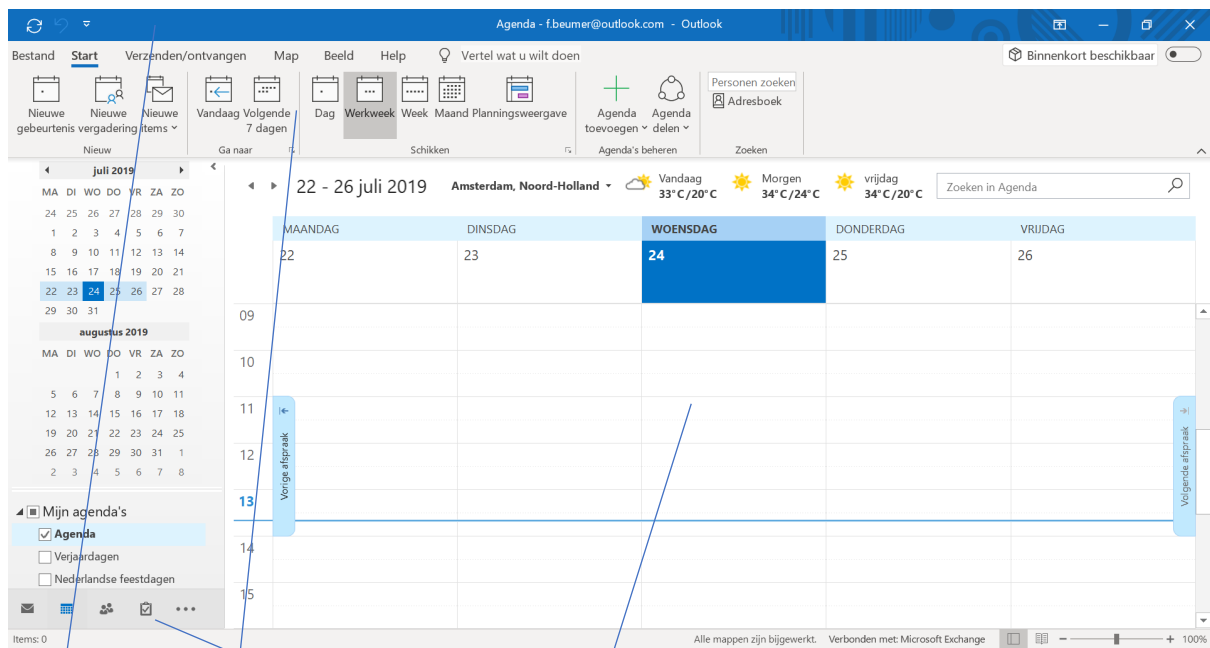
Agenda - f.beumer@outlook.com - Outlook

Bestand Start Verzenden/ontvangen Map Beeld Help Vertel wat u wilt doen

Binnenkort beschikbaar

Nieuwe gebeurtenis Nieuwe vergadering Nieuwe items
Nieuw

Vandaag Volgende 7 dagen
Ga naar

Dag Werkweek Week Maand Planningsweergave
Schikken

Agenda toevoegen Agenda delen
Agenda's beheren

Personen zoeken
Adresboek
Zoeken

juli 2019

| MA | DI | WO | DO | VR | ZA | ZO |
|---|---|---|---|---|---|---|
| 24 | 25 | 26 | 27 | 28 | 29 | 30 |
| 1 | 2 | 3 | 4 | 5 | 6 | 7 |
| 8 | 9 | 10 | 11 | 12 | 13 | 14 |
| 15 | 16 | 17 | 18 | 19 | 20 | 21 |
| 22 | 23 | 24 | 25 | 26 | 27 | 28 |
| 29 | 30 | 31 | | | | |

augustus 2019

| MA | DI | WO | DO | VR | ZA | ZO |
|---|---|---|---|---|---|---|
| | | | 1 | 2 | 3 | 4 |
| 5 | 6 | 7 | 8 | 9 | 10 | 11 |
| 12 | 13 | 14 | 15 | 16 | 17 | 18 |
| 19 | 20 | 21 | 22 | 23 | 24 | 25 |
| 26 | 27 | 28 | 29 | 30 | 31 | 1 |
| 2 | 3 | 4 | 5 | 6 | 7 | 8 |

Mijn agenda's
Agenda
Verjaardagen
Nederlandse feestdagen

22 - 26 juli 2019 Amsterdam, Noord-Holland Vandaag 33°C/20°C Morgen 34°C/24°C vrijdag 34°C/20°C Zoeken in Agenda

MAANDAG DINSDAG WOENSDAG DONDERDAG VRIJDAG
22 23 24 25 26

09
10
11
12
13
14
15

Vorige afspraak
Volgende afspraak

Items: 0 Alle mappen zijn bijgewerkt. Verbonden met: Microsoft Exchange 100%